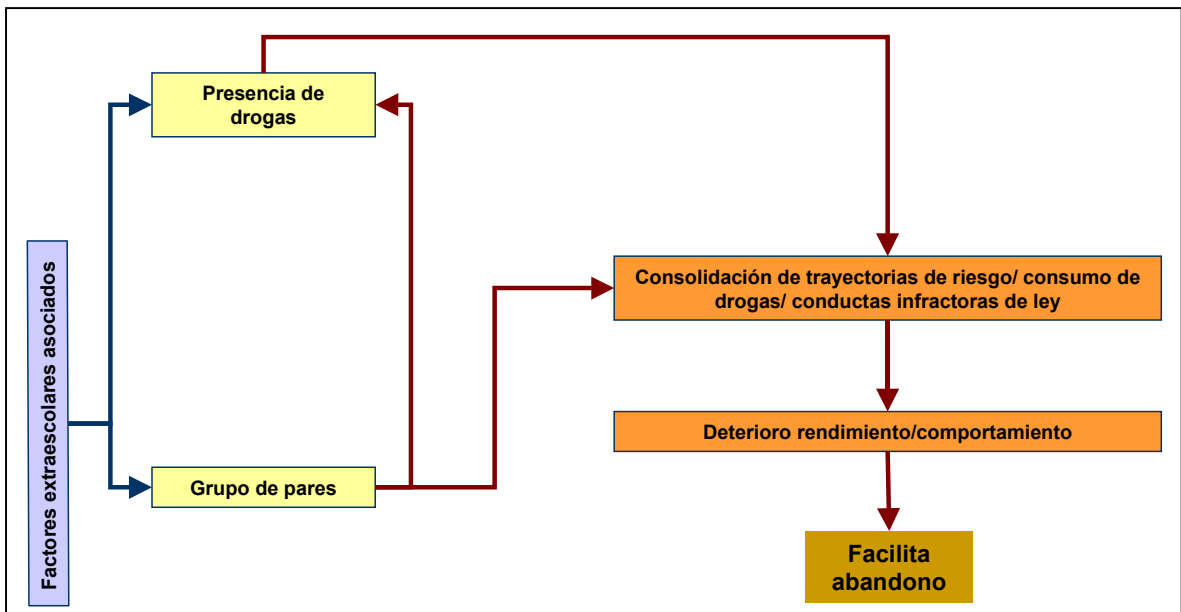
Factores extraescolares asociados

Presencia de drogas

Grupo de pares

Consolidación de trayectorias de riesgo/ consumo de drogas/ conductas infractoras de ley

Deterioro rendimiento/comportamiento

Facilita abandono